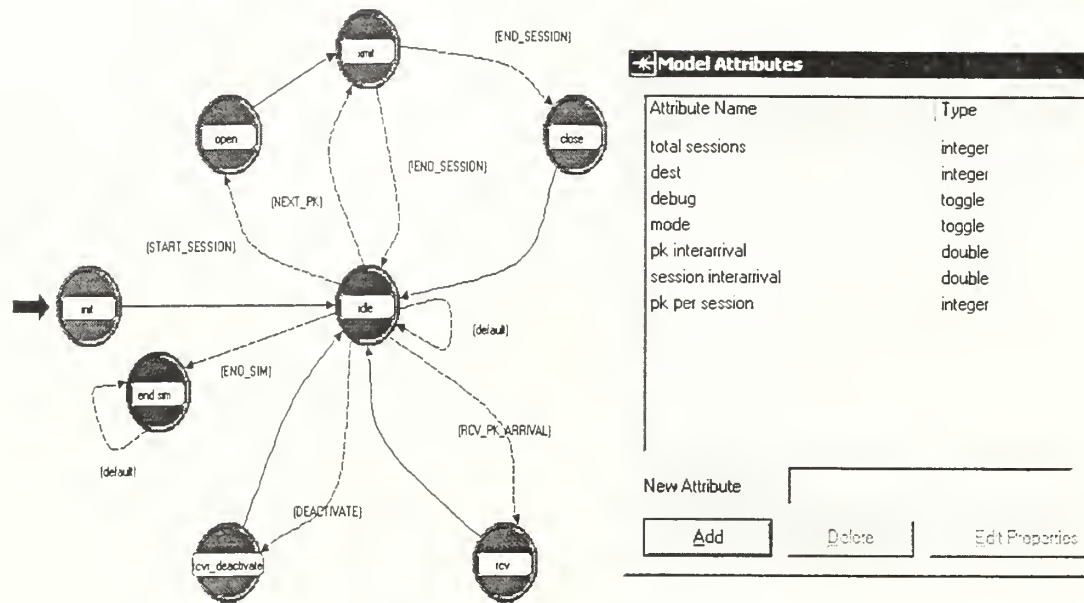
xml
(END_SESSION)
open
close
(END_SESSION)
(NEXT_PK)
(START_SESSION)
init
idle
(default)
(END_SIM)
end sim
(default)
(RCV_PK_ARRIVAL)
(DEACTIVATE)
cvn_deactivate
rcv

Model Attributes

| Attribute Name | Type |
|---|---|
| total sessions | integer |
| dest | integer |
| debug | toggle |
| mode | toggle |
| pk interarrival | double |
| session interarrival | double |
| pk per session | integer |

New Attribute

Add
Delete
Edit Properties